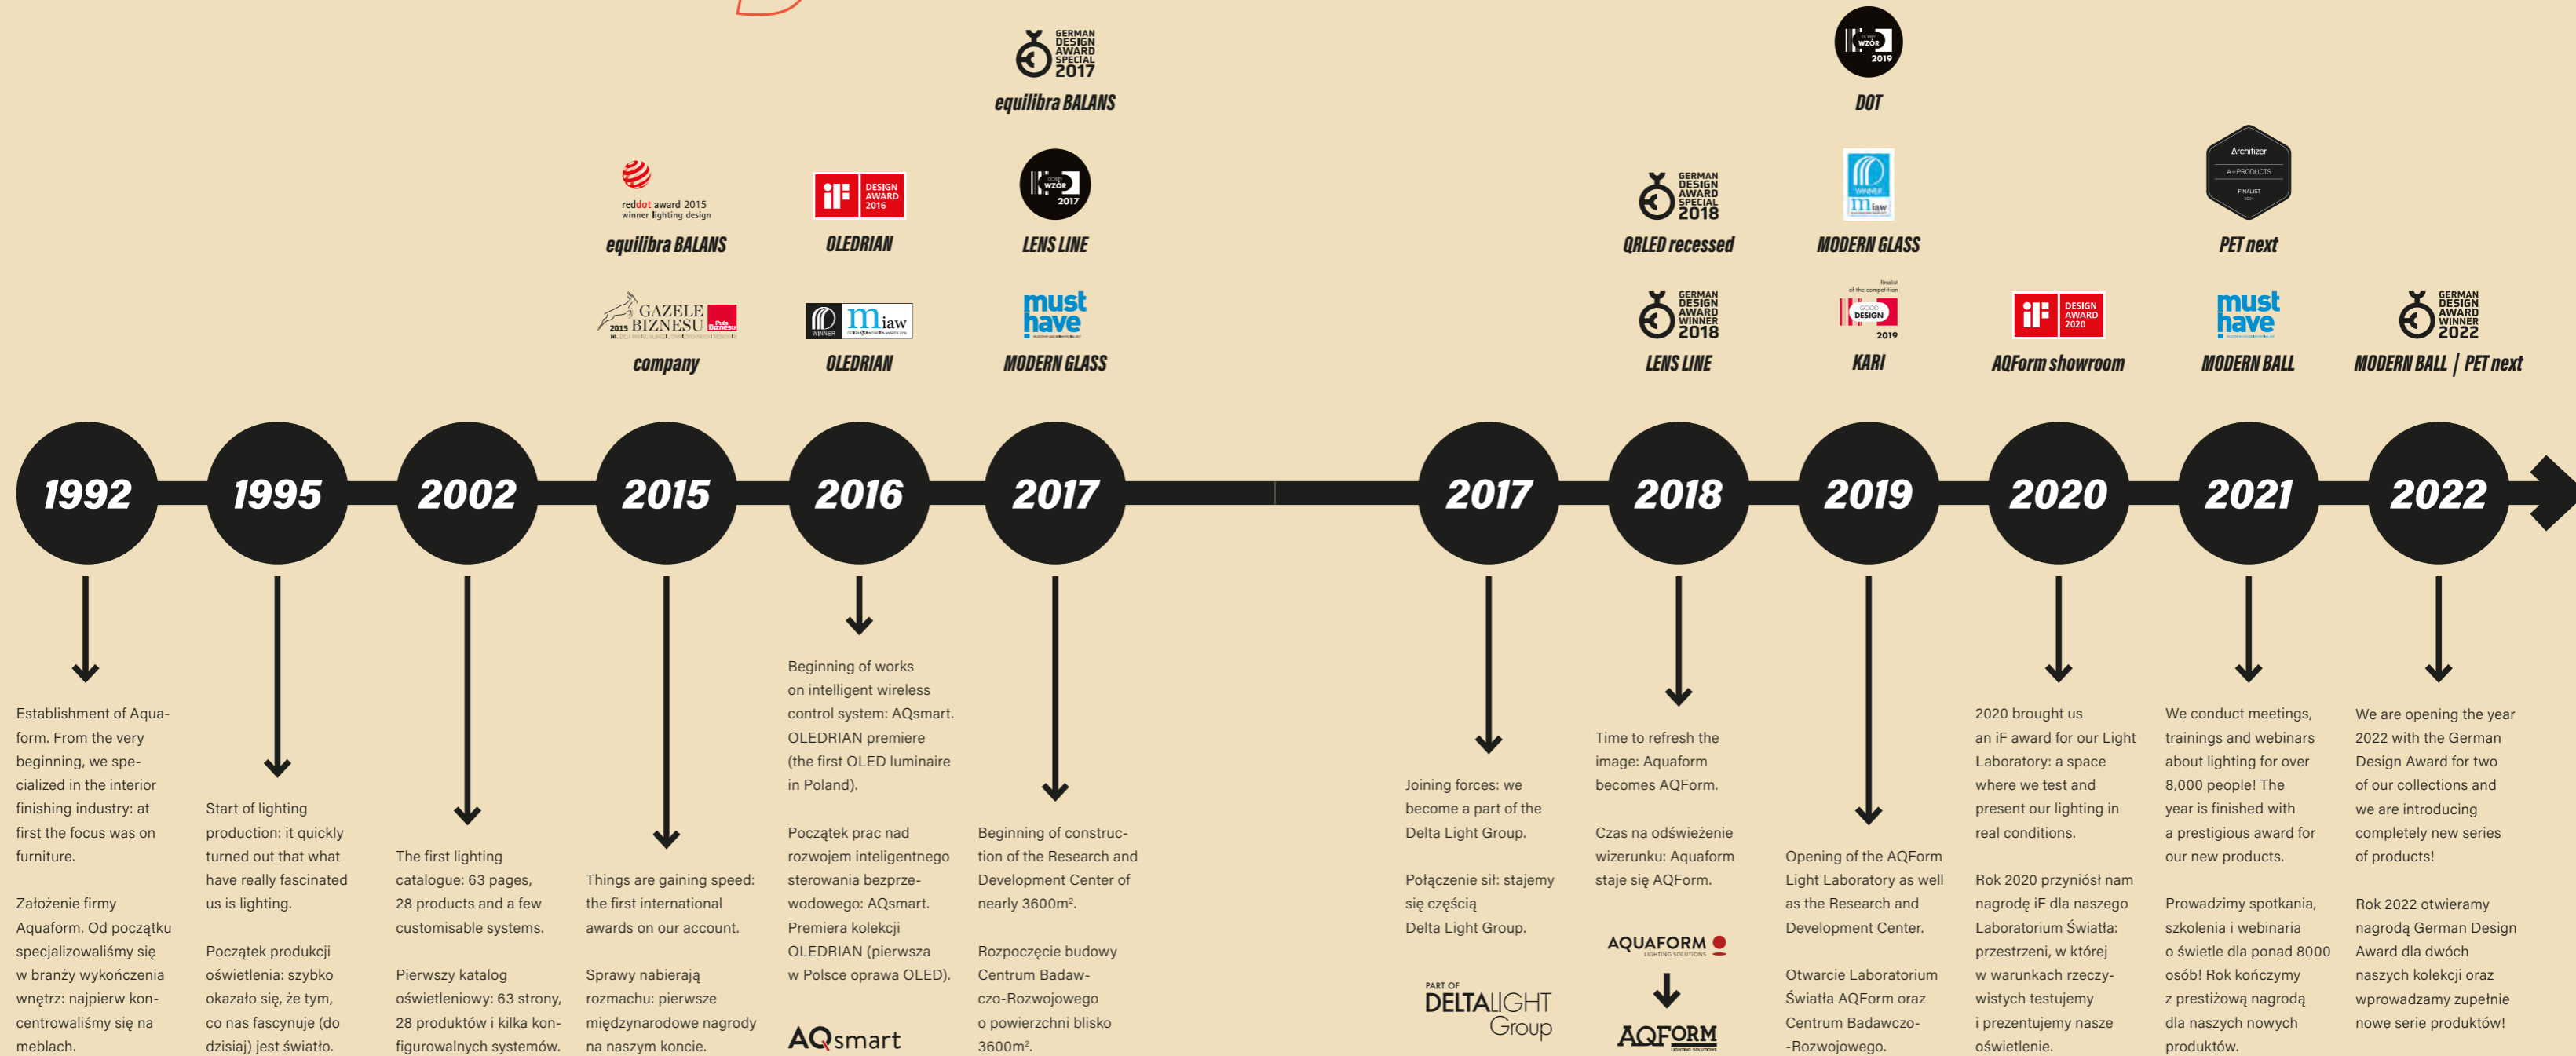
GERMAN DESIGN AWARD SPECIAL 2017
equilibra BALANS

2019
DOT

reddot award 2015 winner lighting design
equilibra BALANS

iF DESIGN AWARD 2016
OLEDRIAN

2017
LENS LINE

GERMAN DESIGN AWARD SPECIAL 2018
QRLED recessed

MODERN GLASS

Architizer A+PRODUCTS FINALIST
PET next

GAZELE BIZNESU 2015
company

miaw
OLEDRIAN

must have
MODERN GLASS

GERMAN DESIGN AWARD WINNER 2018
LENS LINE

finalist of the competition GOOD DESIGN 2019
KARI

iF DESIGN AWARD 2020
AQForm showroom

must have
MODERN BALL

GERMAN DESIGN AWARD WINNER 2022
MODERN BALL | PET next

1992

1995

2002

2015

2016

2017

2017

2018

2019

2020

2021

2022

Establishment of Aquaform. From the very beginning, we specialized in the interior finishing industry: at first the focus was on furniture.

Założenie firmy Aquaform. Od początku specjalizowaliśmy się w branży wykończenia wnętrz: najpierw koncentrowaliśmy się na meblach.

Start of lighting production: it quickly turned out that what have really fascinated us is lighting.

Początek produkcji oświetlenia: szybko okazało się, że tym, co nas fascynuje (do dzisiaj) jest światło.

The first lighting catalogue: 63 pages, 28 products and a few customisable systems.

Pierwszy katalog oświetleniowy: 63 strony, 28 produktów i kilka konfigurowalnych systemów.

Things are gaining speed: the first international awards on our account.

Sprawy nabierają rozmachu: pierwsze międzynarodowe nagrody na naszym koncie.

Beginning of works on intelligent wireless control system: AQsmart. OLEDRIAN premiere (the first OLED luminaire in Poland).

Początek prac nad rozwojem inteligentnego sterowania bezprzewodowego: AQsmart. Premiera kolekcji OLEDRIAN (pierwsza w Polsce oprawa OLED).

AQsmart

Beginning of construction of the Research and Development Center of nearly 3600m².

Rozpoczęcie budowy Centrum Badawczo-Rozwojowego o powierzchni blisko 3600m².

Joining forces: we become a part of the Delta Light Group.

Połączenie sił: stajemy się częścią Delta Light Group.

PART OF DELTALIGHT Group

Time to refresh the image: Aquaform becomes AQForm.

Czas na odświeżenie wizerunku: Aquaform staje się AQForm.

AQUAFORM LIGHTING SOLUTIONS

AQFORM

Opening of the AQForm Light Laboratory as well as the Research and Development Center.

Otwarcie Laboratorium Światła AQForm oraz Centrum Badawczo-Rozwojowego.

2020 brought us an iF award for our Light Laboratory: a space where we test and present our lighting in real conditions.

Rok 2020 przyniósł nam nagrodę iF dla naszego Laboratorium Światła: przestrzeni, w której w warunkach rzeczywistych testujemy i prezentujemy nasze oświetlenie.

We conduct meetings, trainings and webinars about lighting for over 8,000 people! The year is finished with a prestigious award for our new products.

Prowadzimy spotkania, szkolenia i webinaria o świetle dla ponad 8000 osób! Rok kończymy z prestiżową nagrodą dla naszych nowych produktów.

We are opening the year 2022 with the German Design Award for two of our collections and we are introducing completely new series of products!

Rok 2022 otwieramy nagrodą German Design Award dla dwóch naszych kolekcji oraz wprowadzamy zupełnie nowe serie produktów!